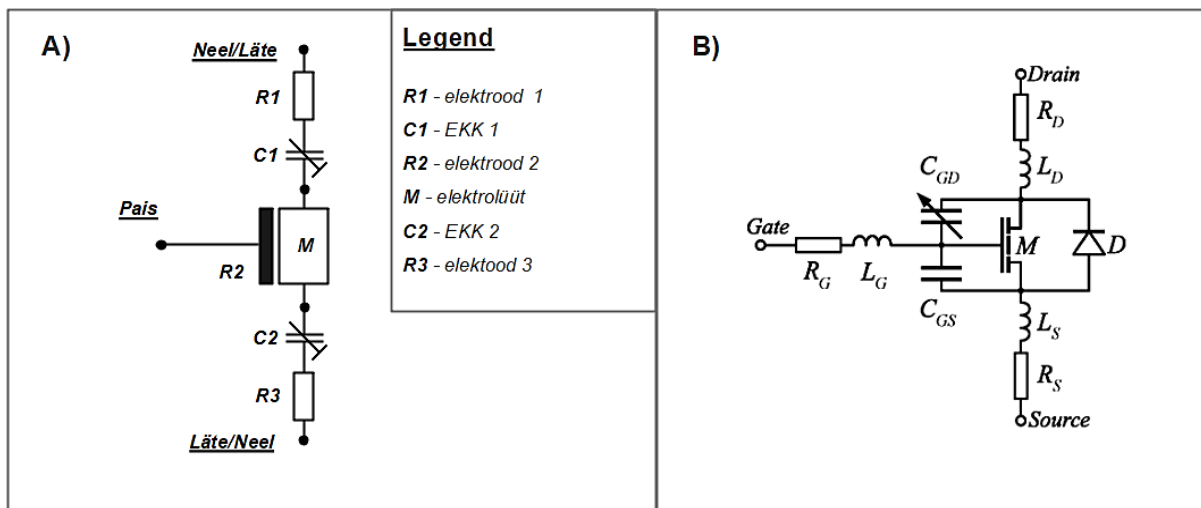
A)

Neel/Läte

R1

C1

Pais

M

R2

C2

R3

Läte/Neel

Legend

**R1** - elektrood 1
**C1** - EKK 1
**R2** - elektrood 2
**M** - elektrolüüt
**C2** - EKK 2
**R3** - elektood 3

B)

Drain

$R_D$

$L_D$

$C_{GD}$

Gate

$R_G$

$L_G$

M

D

$C_{GS}$

$L_S$

$R_S$

Source